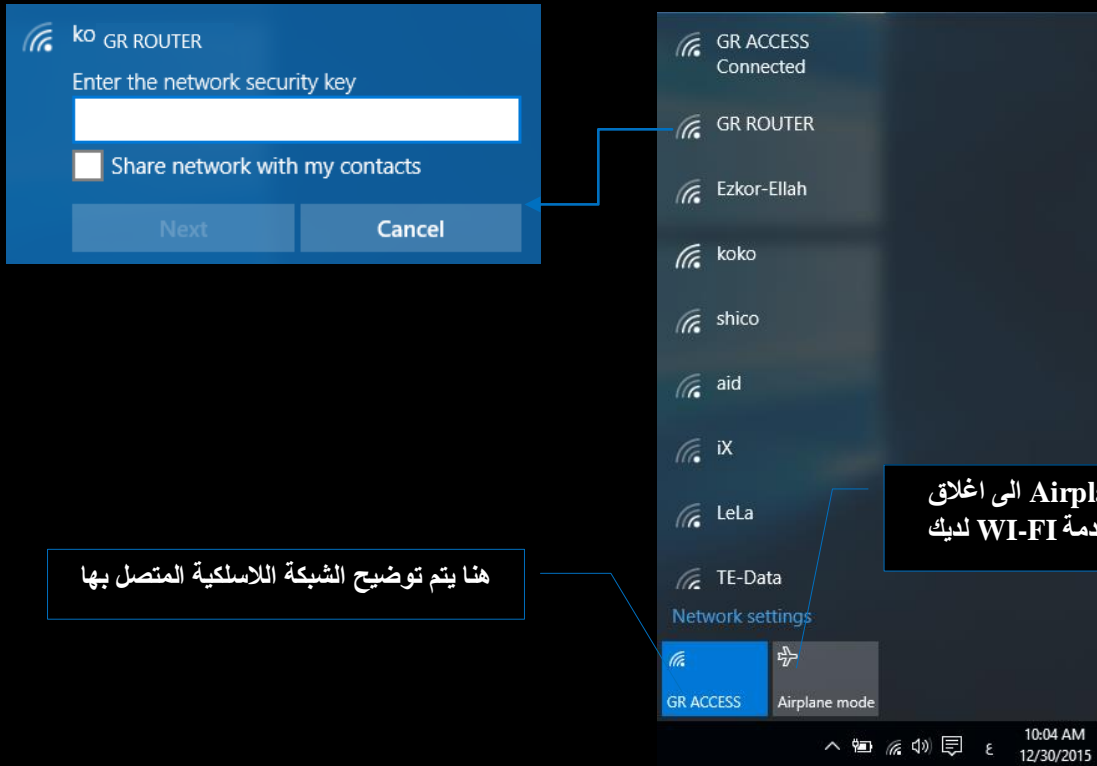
ko GR ROUTER

Enter the network security key

Share network with my contacts

Next

Cancel

GR ACCESS
Connected

GR ROUTER

Ezkor-Ellah

koko

shico

aid

iX

LeLa

TE-Data

Network settings

GR ACCESS

Airplane mode

Airpl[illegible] الى اغلاق
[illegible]دمة WI-FI لديك

هنا يتم توضيح الشبكة اللاسلكية المتصل بها

ع

10:04 AM
12/30/2015